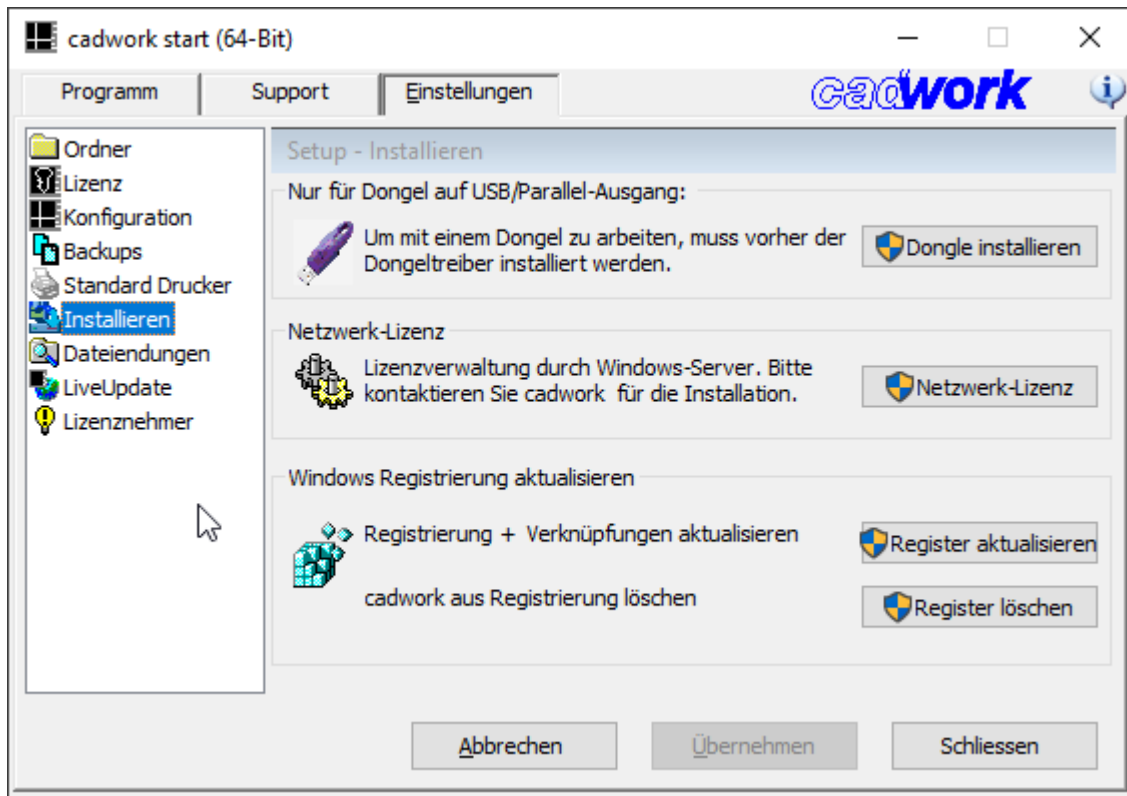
cadwork start (64-Bit)

Programm
Support
Einstellungen

cadwork

Ordner
Lizenz
Konfiguration
Backups
Standard Drucker
Installieren
Dateiendungen
LiveUpdate
Lizenznehmer

Setup - Installieren

Nur für Dongel auf USB/Parallel-Ausgang:

Um mit einem Dongel zu arbeiten, muss vorher der Dongeltreiber installiert werden.

Dongle installieren

Netzwerk-Lizenz

Lizenzverwaltung durch Windows-Server. Bitte kontaktieren Sie cadwork für die Installation.

Netzwerk-Lizenz

Windows Registrierung aktualisieren

Registrierung + Verknüpfungen aktualisieren

Register aktualisieren

cadwork aus Registrierung löschen

Register löschen

Abbrechen
Übernehmen
Schliessen